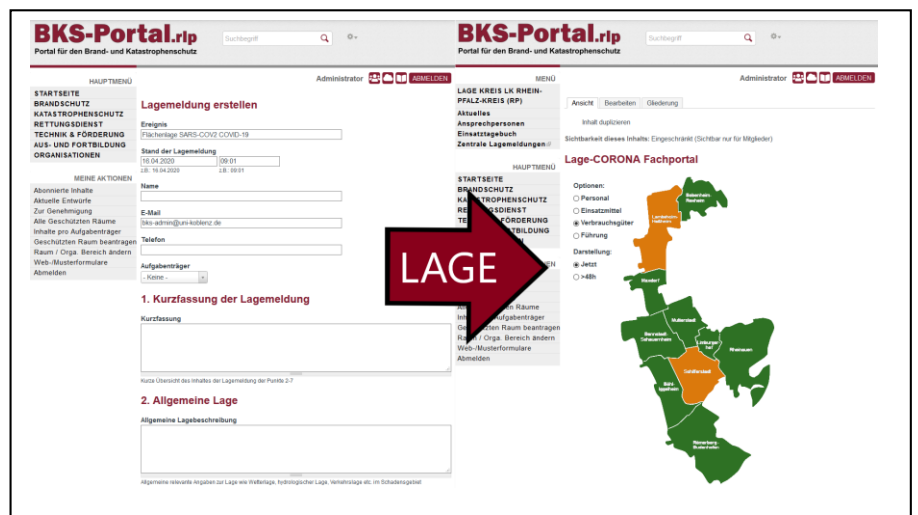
BKS-Portal.rlp
Portal für den Brand- und Katastrophenschutz

Suchbegriff

HAUPTMENÜ
STARTSEITE
BRANDSCHUTZ
KATASTROPHENSCHUTZ
RETTUNGSDIENST
TECHNIK & FÖRDERUNG
AUS- UND FORTBILDUNG
ORGANISATIONEN

MEINE AKTIONEN
Abonnierte Inhalte
Aktuelle Entwürfe
Zur Genehmigung
Alle Geschützten Räume
Inhalte pro Aufgabenträger
Geschützten Raum beantragen
Raum / Orga. Bereich ändern
Web-/Musterformulare
Abmelden

Administrator ABMELDEN

Lagemeldung erstellen

Ereignis
Flächenlage SARS-COV2 COVID-19

Stand der Lagemeldung
16.04.2020 09:01
z.B.: 16.04.2020 z.B.: 09:01

Name

E-Mail
bks-admin@uni-koblenz.de

Telefon

Aufgabenträger
- Keine -

1. Kurzfassung der Lagemeldung

Kurzfassung

Kurze Übersicht des Inhaltes der Lagemeldung der Punkte 2-7

2. Allgemeine Lage

Allgemeine Lagebeschreibung

Allgemeine relevante Angaben zur Lage wie Wetterlage, hydrologischer Lage, Verkehrslage etc. im Schadensgebiet

BKS-Portal.rlp
Portal für den Brand- und Katastrophenschutz

Suchbegriff

MENÜ
LAGE KREIS LK RHEIN-PFALZ-KREIS (RP)
Aktuelles
Ansprechpersonen
Einsatztagebuch
Zentrale Lagemeldungen

HAUPTMENÜ
STARTSEITE
BRANDSCHUTZ
KA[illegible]TROPHENSCHUTZ
RE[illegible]GSDIENST
TE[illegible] FÖRDERUNG
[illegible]TBILDUNG
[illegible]
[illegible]EN
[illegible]n Räume
In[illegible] Aufgabenträger
Ge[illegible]tzten Raum beantragen
Raum / Orga. Bereich ändern
Web-/Musterformulare
Abmelden

Administrator ABMELDEN

Ansicht Bearbeiten Gliederung

Inhalt duplizieren

Sichtbarkeit dieses Inhalts: Eingeschränkt (Sichtbar nur für Mitglieder)

Lage-CORONA Fachportal

Optionen:
Personal
Einsatzmittel
Verbrauchsgüter
Führung

Darstellung:
Jetzt
>48h

LAGE

Bobenheim-Roxheim
Lambsheim-Heßheim
Maxdorf
Dannstadt-Schauernheim
Limburgerhof
Rheinauen
Schifferstadt
Böhl-Iggelheim
Römerberg-Dudenhofen